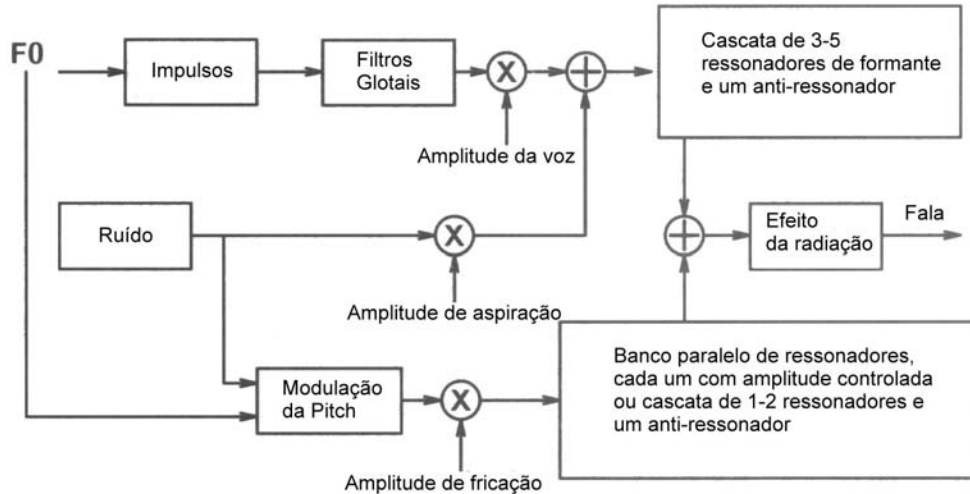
F0

Impulsos

Filtros Glotais

X

Amplitude da voz

Cascata de 3-5 ressonadores de formante e um anti-ressonador

Ruído

X

Amplitude de aspiração

Efeito da radiação

Fala

Modulação da Pitch

X

Amplitude de fricação

Banco paralelo de ressonadores, cada um com amplitude controlada ou cascata de 1-2 ressonadores e um anti-ressonador